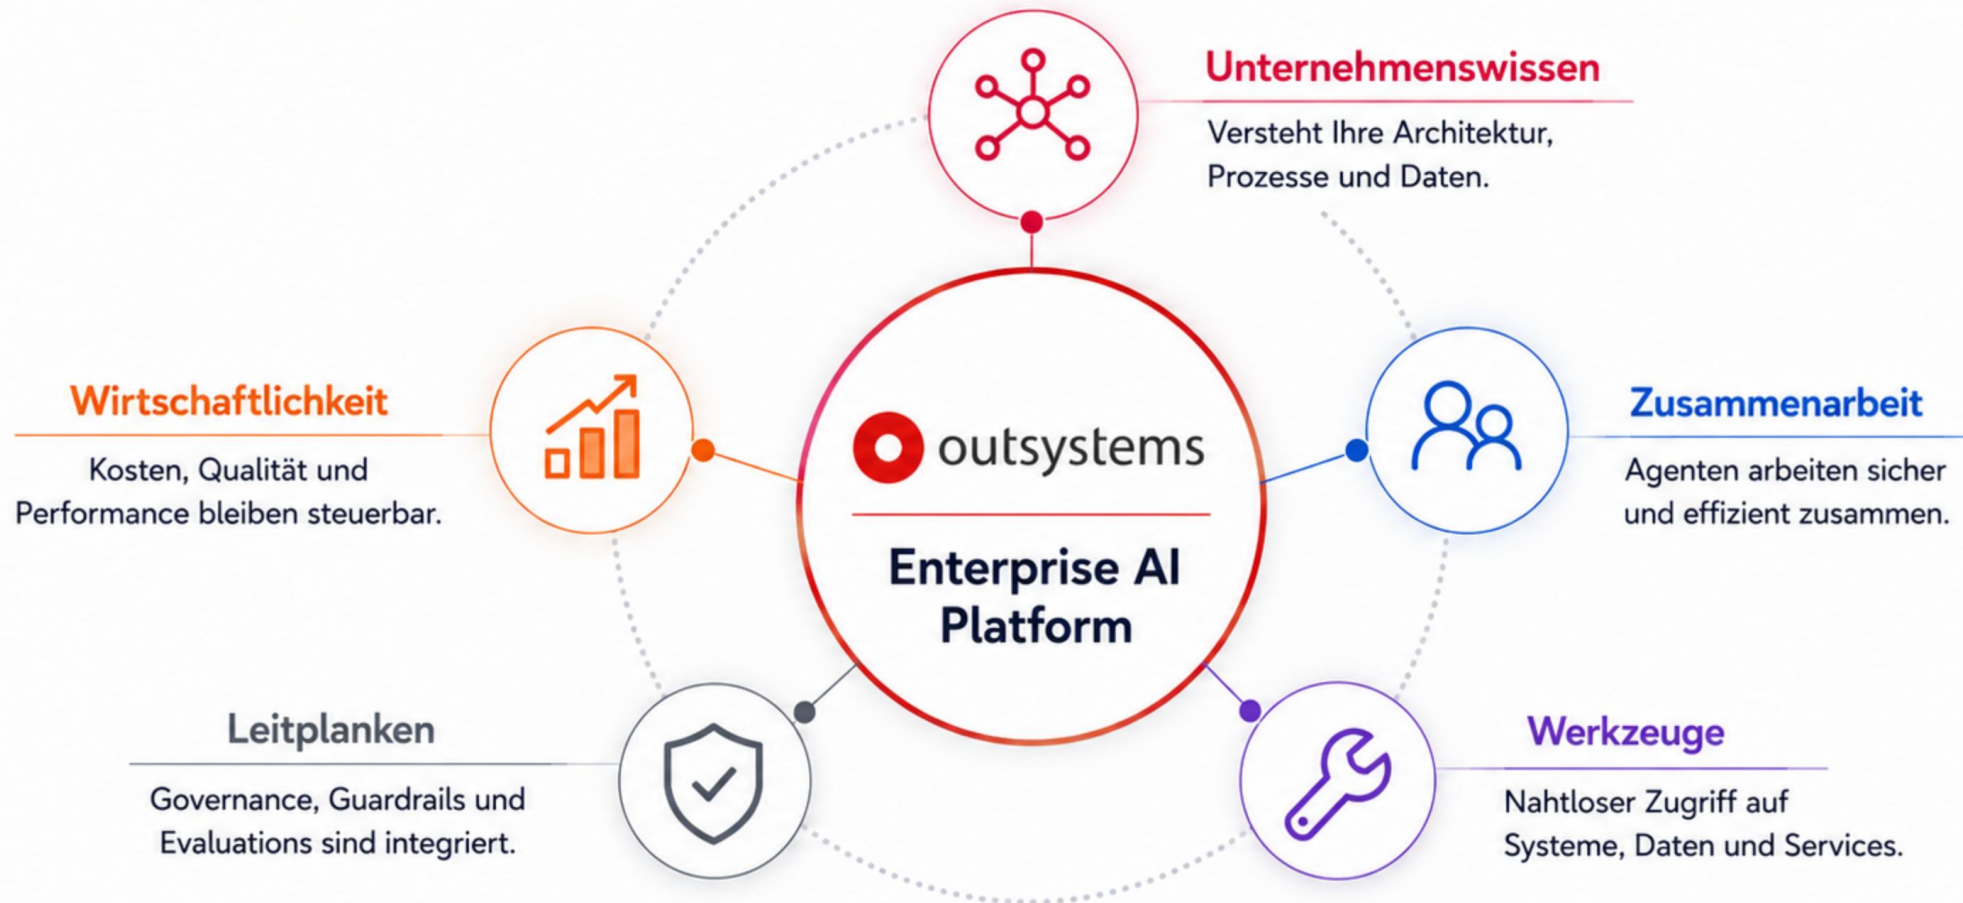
Unternehmenswissen

Versteht Ihre Architektur, Prozesse und Daten.

Wirtschaftlichkeit

Kosten, Qualität und Performance bleiben steuerbar.

outsystems

Enterprise AI Platform

Zusammenarbeit

Agenten arbeiten sicher und effizient zusammen.

Leitplanken

Governance, Guardrails und Evaluations sind integriert.

Werkzeuge

Nahtloser Zugriff auf Systeme, Daten und Services.